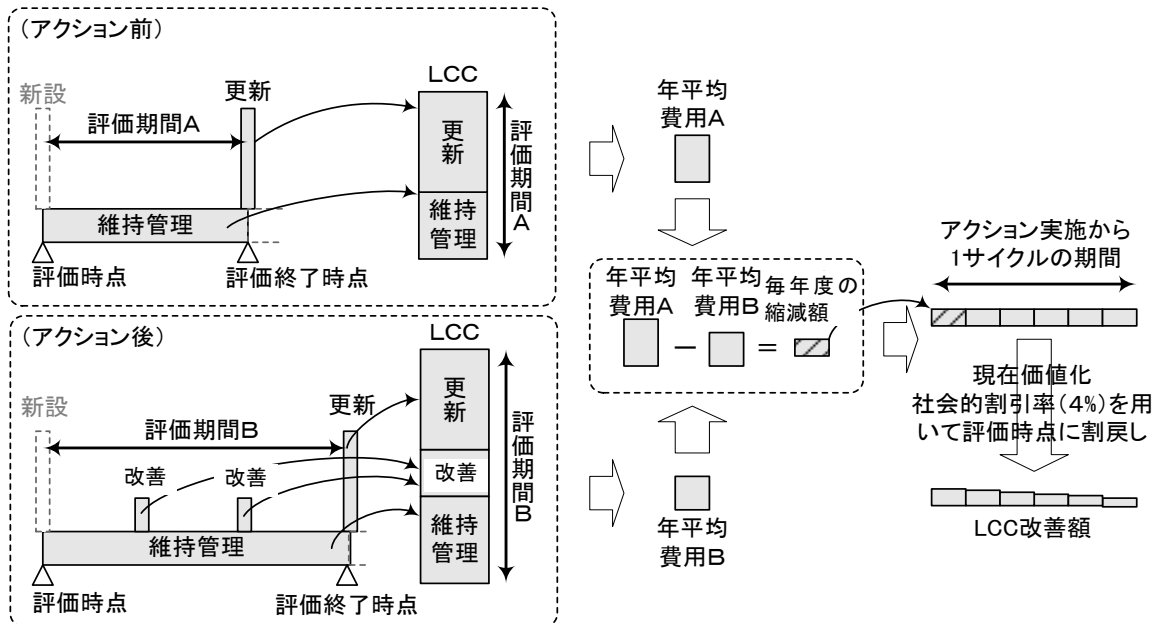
（アクション前）

新設

更新

評価期間A

LCC

更新

維持管理

評価期間A

維持管理

評価時点

評価終了時点

（アクション後）

新設

更新

評価期間B

改善

改善

LCC

更新

改善

維持管理

評価期間B

維持管理

評価時点

評価終了時点

年平均費用A

年平均費用A

年平均費用B

毎年度の縮減額

－

＝

年平均費用B

アクション実施から1サイクルの期間

現在価値化

社会的割引率（4%）を用いて評価時点に割戻し

LCC改善額